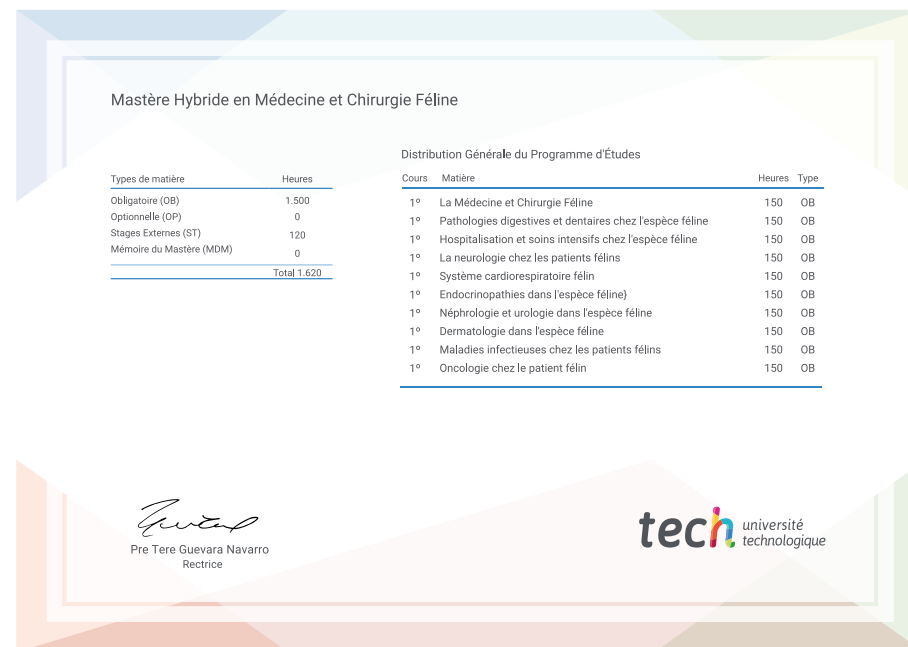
Mastère Hybride en Médecine et Chirurgie Féline

| Types de matière | Heures |
|---|---|
| Obligatoire (OB) | 1.500 |
| Optionnelle (OP) | 0 |
| Stages Externes (ST) | 120 |
| Mémoire du Mastère (MDM) | 0 |
| | Total 1.620 |

Distribution Générale du Programme d'Études

| Cours | Matière | Heures | Type |
|---|---|---|---|
| 1º | La Médecine et Chirurgie Féline | 150 | OB |
| 1º | Pathologies digestives et dentaires chez l'espèce féline | 150 | OB |
| 1º | Hospitalisation et soins intensifs chez l'espèce féline | 150 | OB |
| 1º | La neurologie chez les patients félins | 150 | OB |
| 1º | Système cardiorespiratoire félin | 150 | OB |
| 1º | Endocrinopathies dans l'espèce féline) | 150 | OB |
| 1º | Néphrologie et urologie dans l'espèce féline | 150 | OB |
| 1º | Dermatologie dans l'espèce féline | 150 | OB |
| 1º | Maladies infectieuses chez les patients félins | 150 | OB |
| 1º | Oncologie chez le patient félin | 150 | OB |

Pre Tere Guevara Navarro
Rectrice

tech université technologique